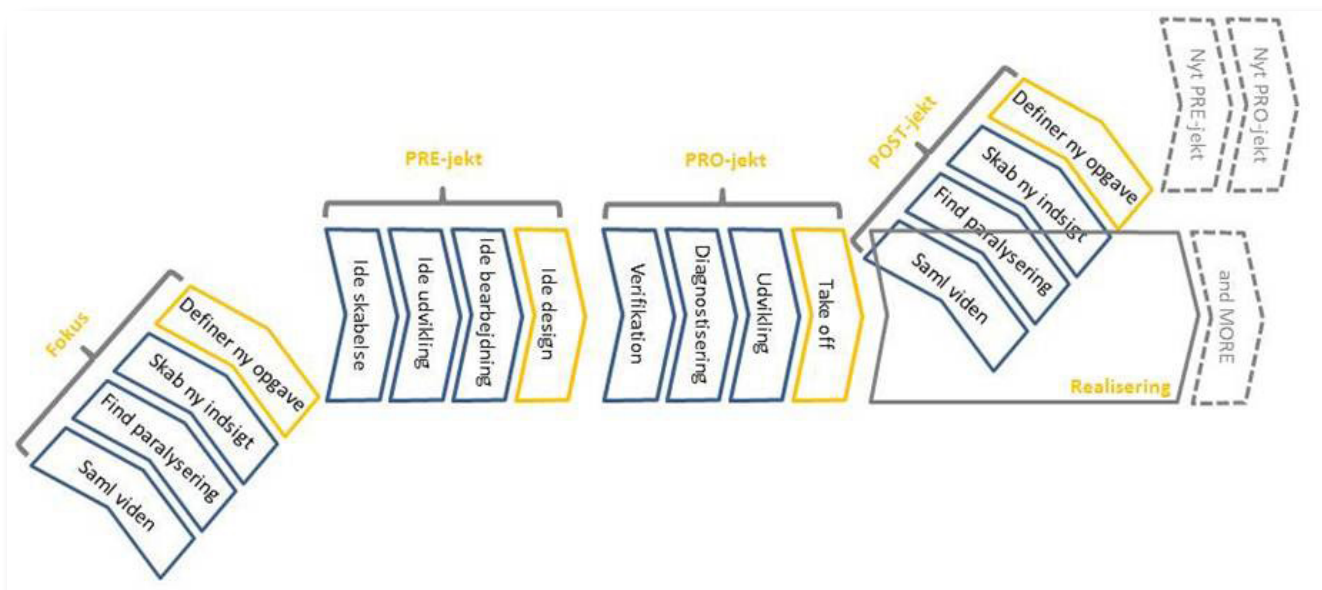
Fokus
Definer ny opgave
Skab ny indsigt
Find paralysering
Saml viden

PRE-jekt
Ide skabelse
Ide udvikling
Ide bearbejdning
Ide design

PRO-jekt
Verifikation
Diagnostisering
Udvikling
Take off

POST-jekt
Definer ny opgave
Skab ny indsigt
Find paralysering
Saml viden

Realisering

Nyt PRE-jekt
Nyt PRO-jekt
and MORE